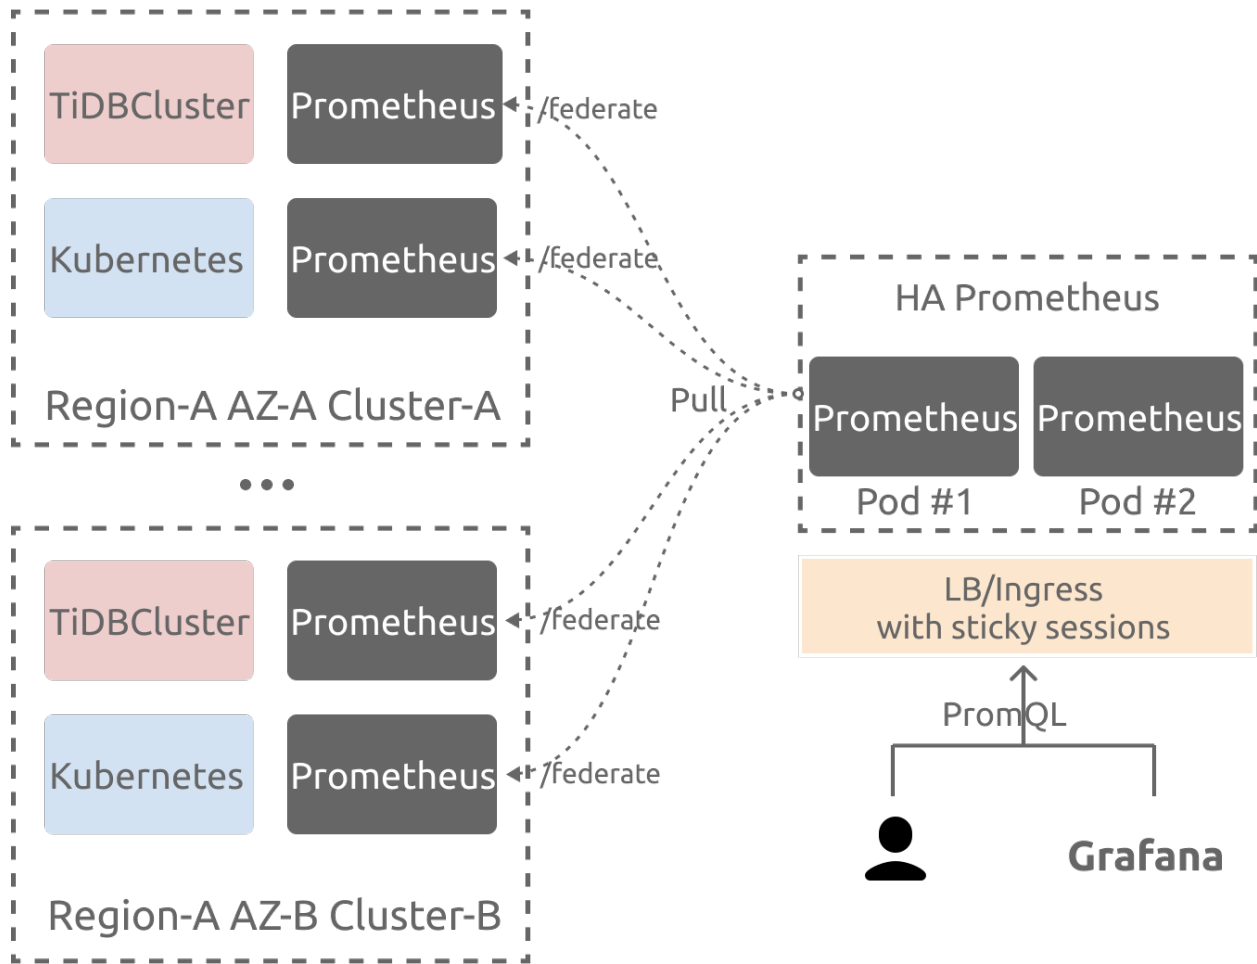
TiDBCluster
Prometheus
/federate
Kubernetes
Prometheus
/federate
Region-A AZ-A Cluster-A

HA Prometheus
Pull
Prometheus
Prometheus
Pod #1
Pod #2

•••

TiDBCluster
Prometheus
/federate
Kubernetes
Prometheus
/federate
Region-A AZ-B Cluster-B

LB/Ingress
with sticky sessions
PromQL
Grafana